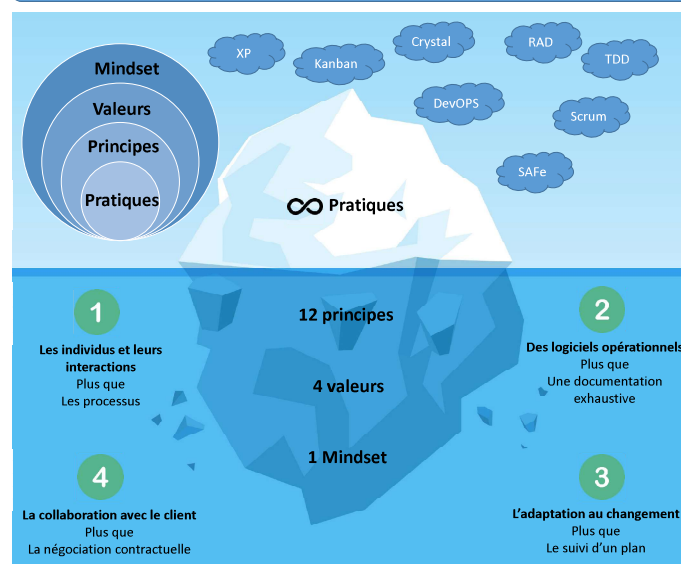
Mindset
Valeurs
Principes
Pratiques

XP
Kanban
Crystal
DevOPS
RAD
TDD
Scrum
SAFe

$\infty$ Pratiques

12 principes

4 valeurs

1 Mindset

1
Les individus et leurs interactions
Plus que
Les processus

2
Des logiciels opérationnels
Plus que
Une documentation exhaustive

4
La collaboration avec le client
Plus que
La négociation contractuelle

3
L'adaptation au changement
Plus que
Le suivi d'un plan